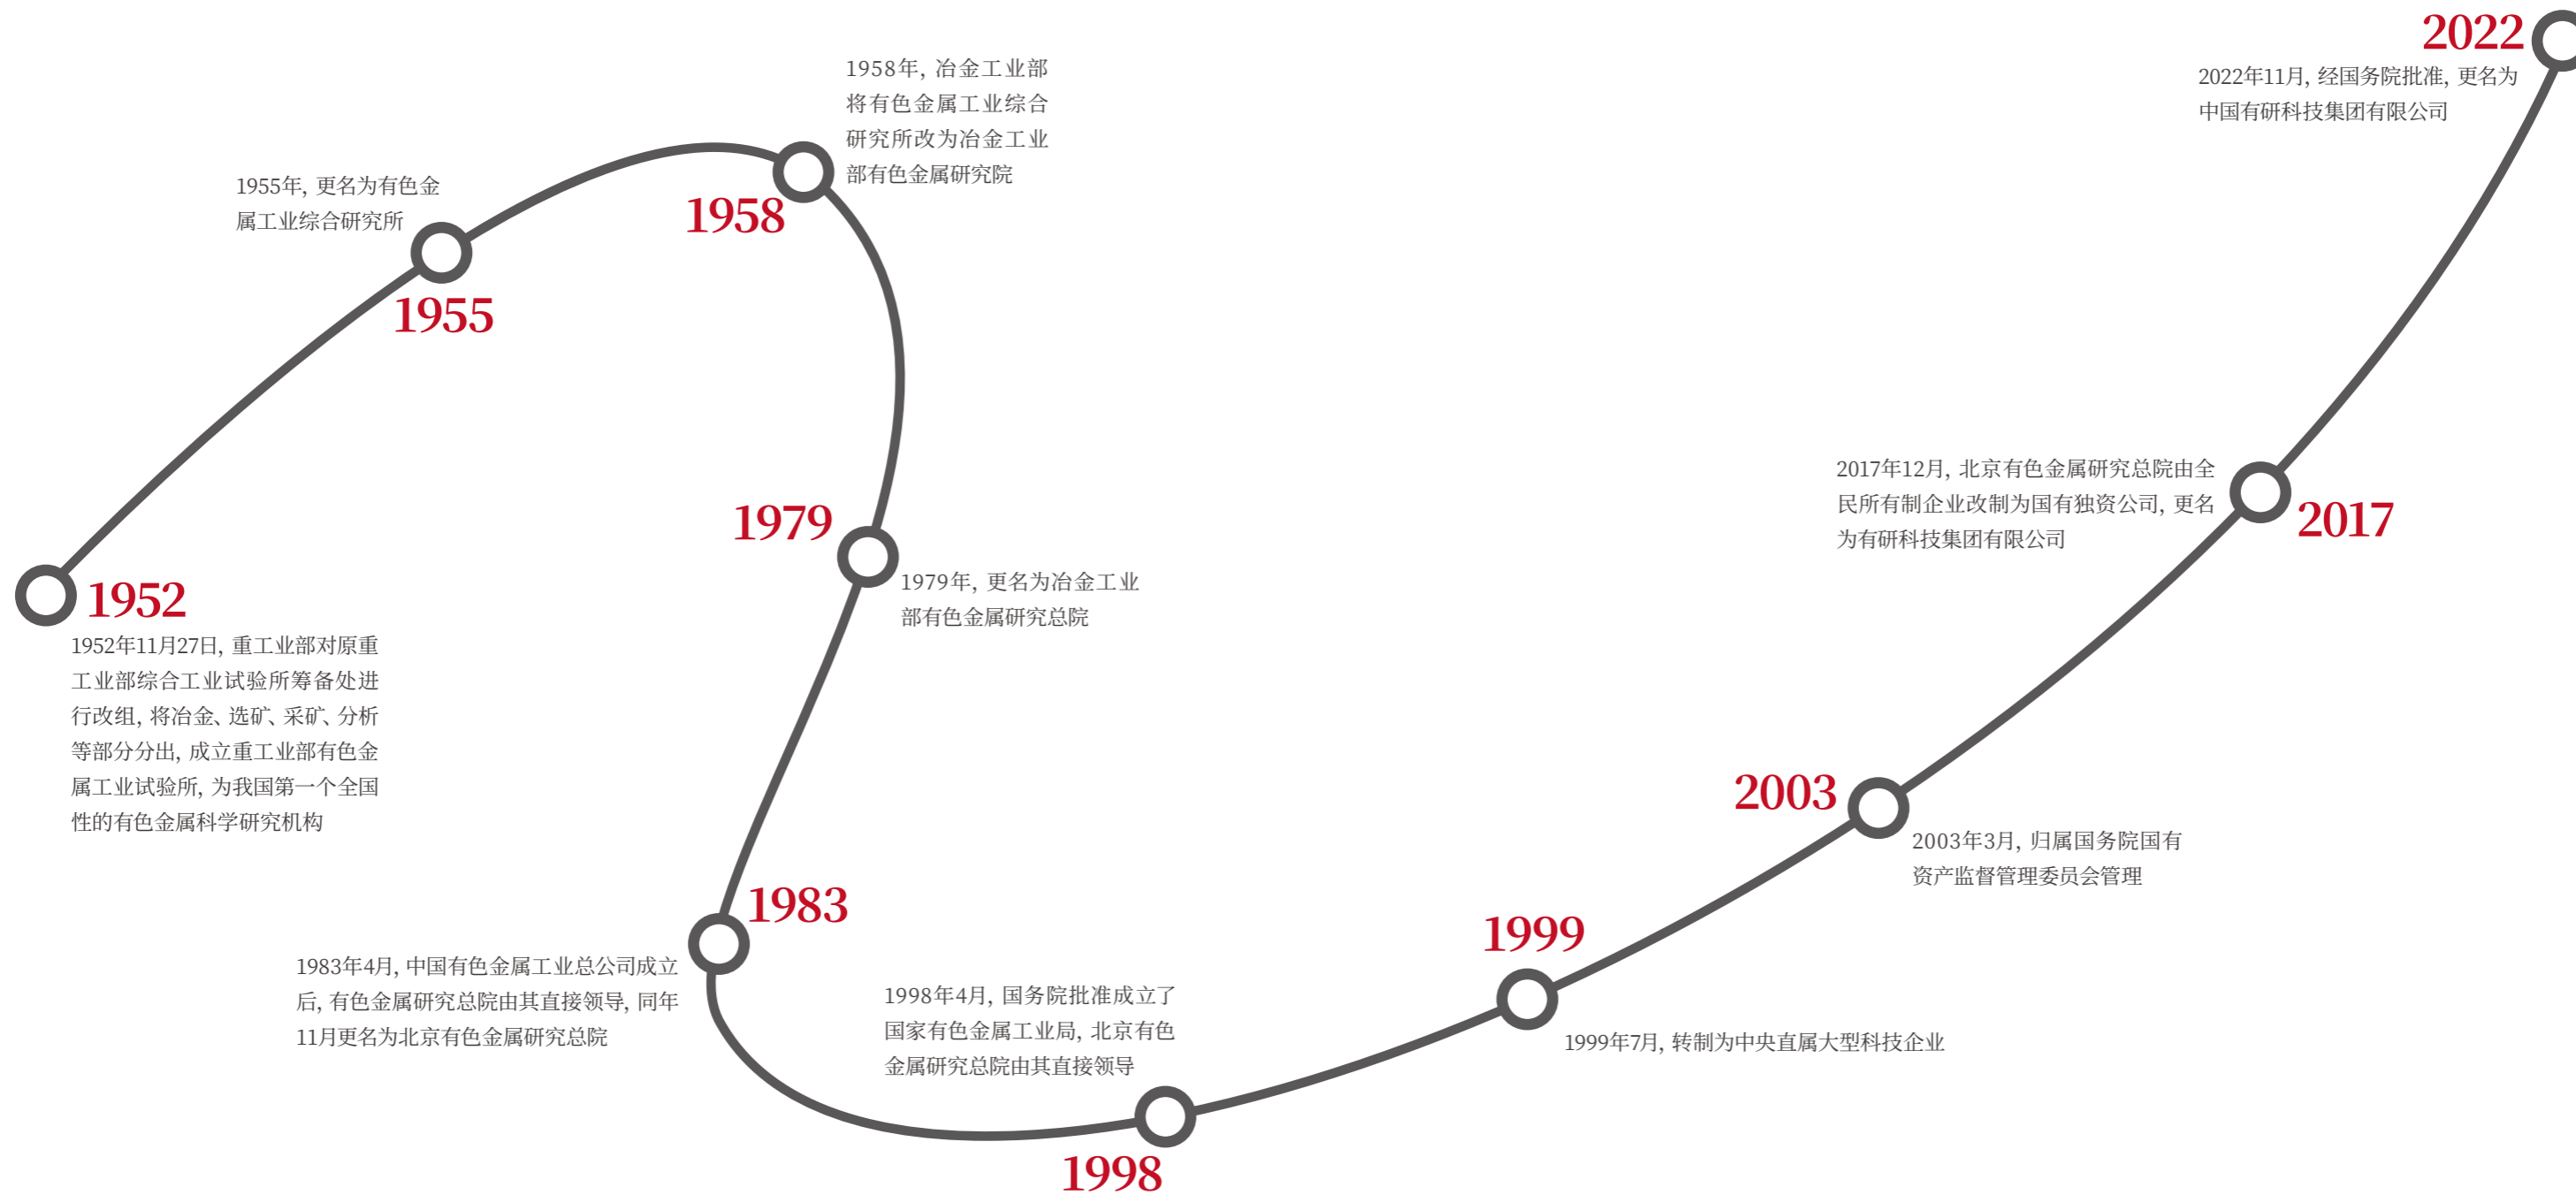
1952

1952年11月27日，重工业部对原重工业部综合工业试验所筹备处进行改组，将冶金、选矿、采矿、分析等部分分出，成立重工业部有色金属工业试验所，为我国第一个全国性的有色金属科学研究机构

1955

1955年，更名为有色金属工业综合研究所

1958

1958年，冶金工业部将有色金属工业综合研究所改为冶金工业部有色金属研究院

1979

1979年，更名为冶金工业部有色金属研究总院

1983

1983年4月，中国有色金属工业总公司成立后，有色金属研究总院由其直接领导，同年11月更名为北京有色金属研究总院

1998

1998年4月，国务院批准成立了国家有色金属工业局，北京有色金属研究总院由其直接领导

1999

1999年7月，转制为中央直属大型科技企业

2003

2003年3月，归属国务院国有资产监督管理委员会管理

2017

2017年12月，北京有色金属研究总院由全民所有制企业改制为国有独资公司，更名为有研科技集团有限公司

2022

2022年11月，经国务院批准，更名为中国有研科技集团有限公司